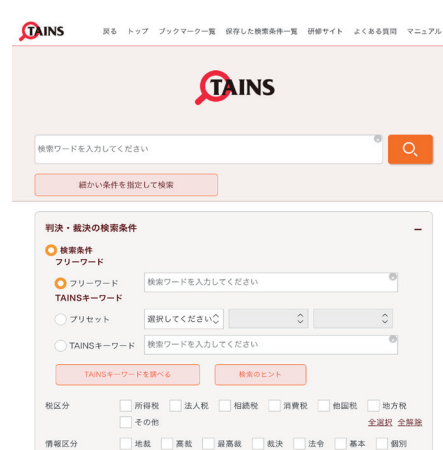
TAINS

戻る トップ ブックマーク一覧 保存した検索条件一覧 研修サイト よくある質問 マニュアル

TAINS

検索ワードを入力してください

細かい条件を指定して検索

判決・裁決の検索条件

検索条件
フリーワード

フリーワード 検索ワードを入力してください

TAINSキーワード

プリセット 選択してください

TAINSキーワード 検索ワードを入力してください

TAINSキーワードを調べる 検索のヒント

税区分 所得税 法人税 相続税 消費税 他国税 地方税 その他 全選択 全解除

情報区分 地裁 高裁 最高裁 裁決 法令 基本 個別